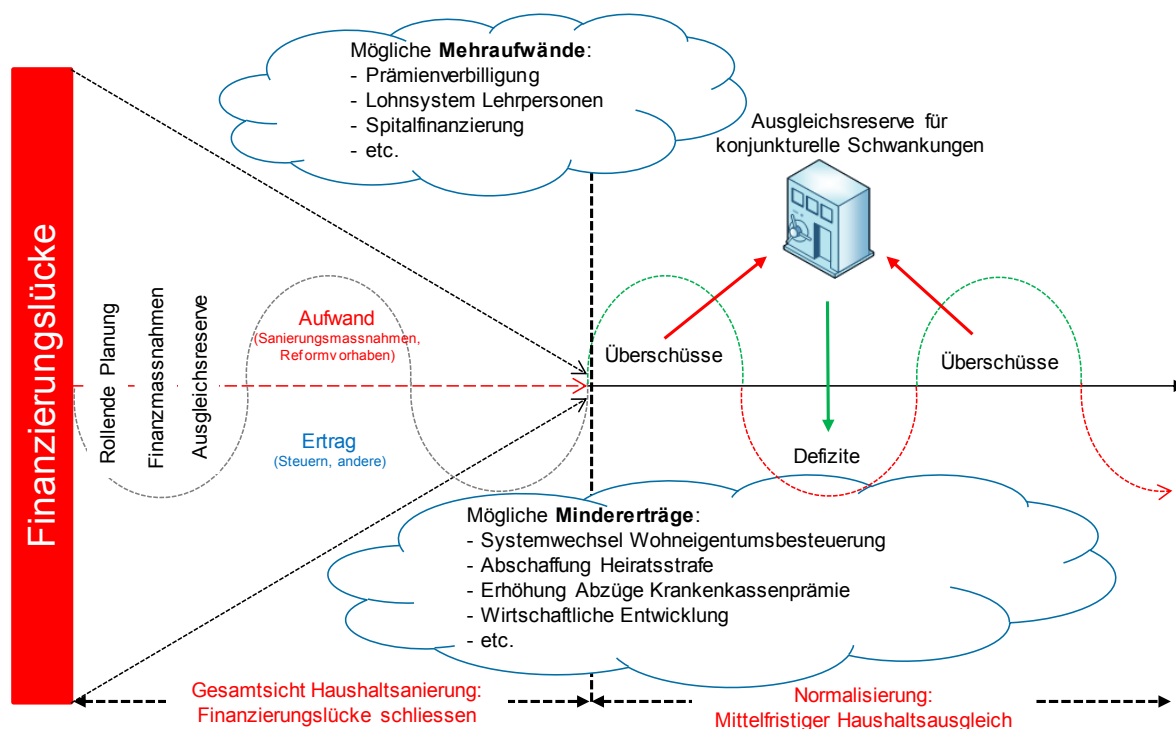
Finanzierungslücke

Mögliche **Mehraufwände**:
- Prämienverbilligung
- Lohnsystem Lehrpersonen
- Spitalfinanzierung
- etc.

Ausgleichsreserve für konjunkturelle Schwankungen

Rollende Planung

Finanzmassnahmen

Ausgleichsreserve

Aufwand
(Sanierungsmassnahmen, Reformvorhaben)

Ertrag
(Steuern, andere)

Überschüsse

Überschüsse

Defizite

Mögliche **Mindererträge**:
- Systemwechsel Wohneigentumsbesteuerung
- Abschaffung Heiratsstrafe
- Erhöhung Abzüge Krankenkassenprämie
- Wirtschaftliche Entwicklung
- etc.

Gesamtsicht Haushaltsanierung: Finanzierungslücke schliessen

Normalisierung: Mittelfristiger Haushaltsausgleich